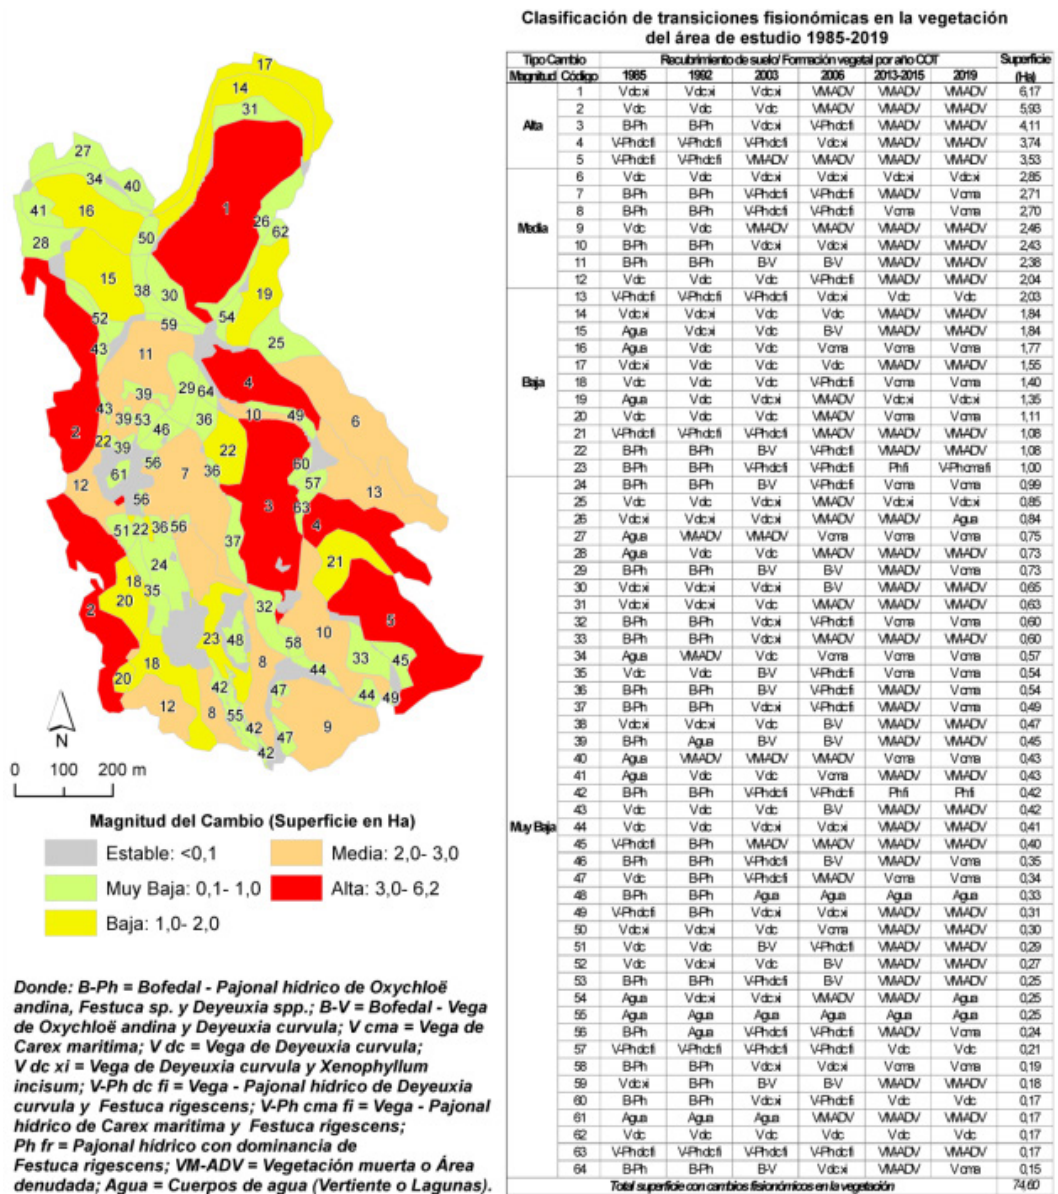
17
14
31
27
34
40
41
16
1
26
62
28
50
15
38
30
19
52
59
54
43
11
25
39
29
64
4
43
39
53
46
36
10
49
6
2
22
39
22
61
56
7
36
60
12
3
57
13
56
63
4
51
22
36
56
37
21
24
18
35
2
20
32
5
23
48
10
58
33
45
18
8
44
20
42
47
44
49
12
8
55
9
42
47
42

N
0 100 200 m

Magnitud del Cambio (Superficie en Ha)
Estable: <0,1
Media: 2,0- 3,0
Muy Baja: 0,1- 1,0
Alta: 3,0- 6,2
Baja: 1,0- 2,0

Donde: B-Ph = Bofedal - Pajonal hídrico de Oxychloë andina, Festuca sp. y Deyeuxia spp.; B-V = Bofedal - Vega de Oxychloë andina y Deyeuxia curvula; V cma = Vega de Carex maritima; V dc = Vega de Deyeuxia curvula; V dc xi = Vega de Deyeuxia curvula y Xenophyllum incisum; V-Ph dc fi = Vega - Pajonal hídrico de Deyeuxia curvula y Festuca rigescens; V-Ph cma fi = Vega - Pajonal hídrico de Carex maritima y Festuca rigescens; Ph fr = Pajonal hídrico con dominancia de Festuca rigescens; VM-ADV = Vegetación muerta o Área denudada; Agua = Cuerpos de agua (Vertiente o Lagunas).

Clasificación de transiciones fisionómicas en la vegetación del área de estudio 1985-2019

| Tipo Cambio | | Recubrimiento de suelo/ Formación vegetal por año COT | | | | | | Superficie |
|---|---|---|---|---|---|---|---|---|
| Magnitud | Código | 1985 | 1992 | 2003 | 2006 | 2013-2015 | 2019 | (Ha) |
| Alta | 1 | Vdcxi | Vdcxi | Vdcxi | VMADV | VMADV | VMADV | 6,17 |
| | 2 | Vdc | Vdc | Vdc | VMADV | VMADV | VMADV | 5,93 |
| | 3 | B-Ph | B-Ph | Vdcxi | V-Phdcfi | VMADV | VMADV | 4,11 |
| | 4 | V-Phdcfi | V-Phdcfi | V-Phdcfi | Vdcxi | VMADV | VMADV | 3,74 |
| | 5 | V-Phdcfi | V-Phdcfi | VMADV | VMADV | VMADV | VMADV | 3,53 |
| Media | 6 | Vdc | Vdc | Vdcxi | Vdcxi | Vdcxi | Vdcxi | 2,85 |
| | 7 | B-Ph | B-Ph | V-Phdcfi | V-Phdcfi | VMADV | Vcma | 2,71 |
| | 8 | B-Ph | B-Ph | V-Phdcfi | V-Phdcfi | Vcma | Vcma | 2,70 |
| | 9 | Vdc | Vdc | VMADV | VMADV | VMADV | VMADV | 2,46 |
| | 10 | B-Ph | B-Ph | Vdcxi | Vdcxi | VMADV | VMADV | 2,43 |
| | 11 | B-Ph | B-Ph | B-V | B-V | VMADV | VMADV | 2,38 |
| | 12 | Vdc | Vdc | Vdc | V-Phdcfi | VMADV | VMADV | 2,04 |
| Baja | 13 | V-Phdcfi | V-Phdcfi | V-Phdcfi | Vdcxi | Vdc | Vdc | 2,03 |
| | 14 | Vdcxi | Vdcxi | Vdc | Vdc | VMADV | VMADV | 1,84 |
| | 15 | Agua | Vdcxi | Vdc | B-V | VMADV | VMADV | 1,84 |
| | 16 | Agua | Vdc | Vdc | Vcma | Vcma | Vcma | 1,77 |
| | 17 | Vdcxi | Vdc | Vdc | Vdc | VMADV | VMADV | 1,55 |
| | 18 | Vdc | Vdc | Vdc | V-Phdcfi | Vcma | Vcma | 1,40 |
| | 19 | Agua | Vdc | Vdcxi | VMADV | Vdcxi | Vdcxi | 1,35 |
| | 20 | Vdc | Vdc | Vdc | VMADV | Vcma | Vcma | 1,11 |
| | 21 | V-Phdcfi | V-Phdcfi | V-Phdcfi | VMADV | VMADV | VMADV | 1,08 |
| | 22 | B-Ph | B-Ph | B-V | V-Phdcfi | VMADV | VMADV | 1,08 |
| | 23 | B-Ph | B-Ph | V-Phdcfi | V-Phdcfi | Phfi | V-Phcmafi | 1,00 |
| Muy Baja | 24 | B-Ph | B-Ph | B-V | V-Phdcfi | Vcma | Vcma | 0,99 |
| | 25 | Vdc | Vdc | Vdcxi | VMADV | Vdcxi | Vdcxi | 0,85 |
| | 26 | Vdcxi | Vdcxi | Vdcxi | VMADV | VMADV | Agua | 0,84 |
| | 27 | Agua | VMADV | VMADV | Vcma | Vcma | Vcma | 0,75 |
| | 28 | Agua | Vdc | Vdc | VMADV | VMADV | VMADV | 0,73 |
| | 29 | B-Ph | B-Ph | B-V | B-V | VMADV | Vcma | 0,73 |
| | 30 | Vdcxi | Vdcxi | Vdcxi | B-V | VMADV | VMADV | 0,65 |
| | 31 | Vdcxi | Vdcxi | Vdc | VMADV | VMADV | VMADV | 0,63 |
| | 32 | B-Ph | B-Ph | Vdcxi | V-Phdcfi | Vcma | Vcma | 0,60 |
| | 33 | B-Ph | B-Ph | Vdcxi | VMADV | VMADV | VMADV | 0,60 |
| | 34 | Agua | VMADV | Vdc | Vcma | Vcma | Vcma | 0,57 |
| | 35 | Vdc | Vdc | B-V | V-Phdcfi | Vcma | Vcma | 0,54 |
| | 36 | B-Ph | B-Ph | B-V | V-Phdcfi | VMADV | Vcma | 0,54 |
| | 37 | B-Ph | B-Ph | Vdcxi | V-Phdcfi | VMADV | Vcma | 0,49 |
| | 38 | Vdcxi | Vdcxi | Vdc | B-V | VMADV | VMADV | 0,47 |
| | 39 | B-Ph | Agua | B-V | B-V | VMADV | VMADV | 0,45 |
| | 40 | Agua | VMADV | VMADV | VMADV | Vcma | Vcma | 0,43 |
| | 41 | Agua | Vdc | Vdc | Vcma | VMADV | VMADV | 0,43 |
| | 42 | B-Ph | B-Ph | V-Phdcfi | V-Phdcfi | Phfi | Phfi | 0,42 |
| | 43 | Vdc | Vdc | Vdc | B-V | VMADV | VMADV | 0,42 |
| | 44 | Vdc | Vdc | Vdcxi | Vdcxi | VMADV | VMADV | 0,41 |
| | 45 | V-Phdcfi | B-Ph | VMADV | VMADV | VMADV | VMADV | 0,40 |
| | 46 | B-Ph | B-Ph | V-Phdcfi | B-V | VMADV | Vcma | 0,35 |
| | 47 | Vdc | B-Ph | V-Phdcfi | VMADV | Vcma | Vcma | 0,34 |
| | 48 | B-Ph | B-Ph | Agua | Agua | Agua | Agua | 0,33 |
| | 49 | V-Phdcfi | B-Ph | Vdcxi | Vdcxi | VMADV | VMADV | 0,31 |
| | 50 | Vdcxi | Vdcxi | Vdc | Vcma | VMADV | VMADV | 0,30 |
| | 51 | Vdc | Vdc | B-V | V-Phdcfi | VMADV | VMADV | 0,29 |
| | 52 | Vdc | Vdcxi | Vdc | B-V | VMADV | VMADV | 0,27 |
| | 53 | B-Ph | B-Ph | V-Phdcfi | B-V | VMADV | VMADV | 0,25 |
| | 54 | Agua | Vdcxi | Vdcxi | VMADV | VMADV | Agua | 0,25 |
| | 55 | Agua | Agua | Agua | Agua | Agua | Agua | 0,25 |
| | 56 | B-Ph | Agua | V-Phdcfi | V-Phdcfi | VMADV | Vcma | 0,24 |
| | 57 | V-Phdcfi | V-Phdcfi | V-Phdcfi | V-Phdcfi | Vdc | Vdc | 0,21 |
| | 58 | B-Ph | B-Ph | Vdcxi | Vdcxi | Vcma | Vcma | 0,19 |
| | 59 | Vdcxi | B-Ph | B-V | B-V | VMADV | VMADV | 0,18 |
| | 60 | B-Ph | B-Ph | Vdcxi | V-Phdcfi | Vdc | Vdc | 0,17 |
| | 61 | Agua | Agua | Agua | VMADV | VMADV | VMADV | 0,17 |
| | 62 | Vdc | Vdc | Vdc | Vdc | Vdc | Vdc | 0,17 |
| | 63 | V-Phdcfi | V-Phdcfi | V-Phdcfi | V-Phdcfi | VMADV | VMADV | 0,17 |
| | 64 | B-Ph | B-Ph | B-V | Vdcxi | VMADV | Vcma | 0,15 |
| Total superficie con cambios fisionómicos en la vegetación | | | | | | | | 74,60 |